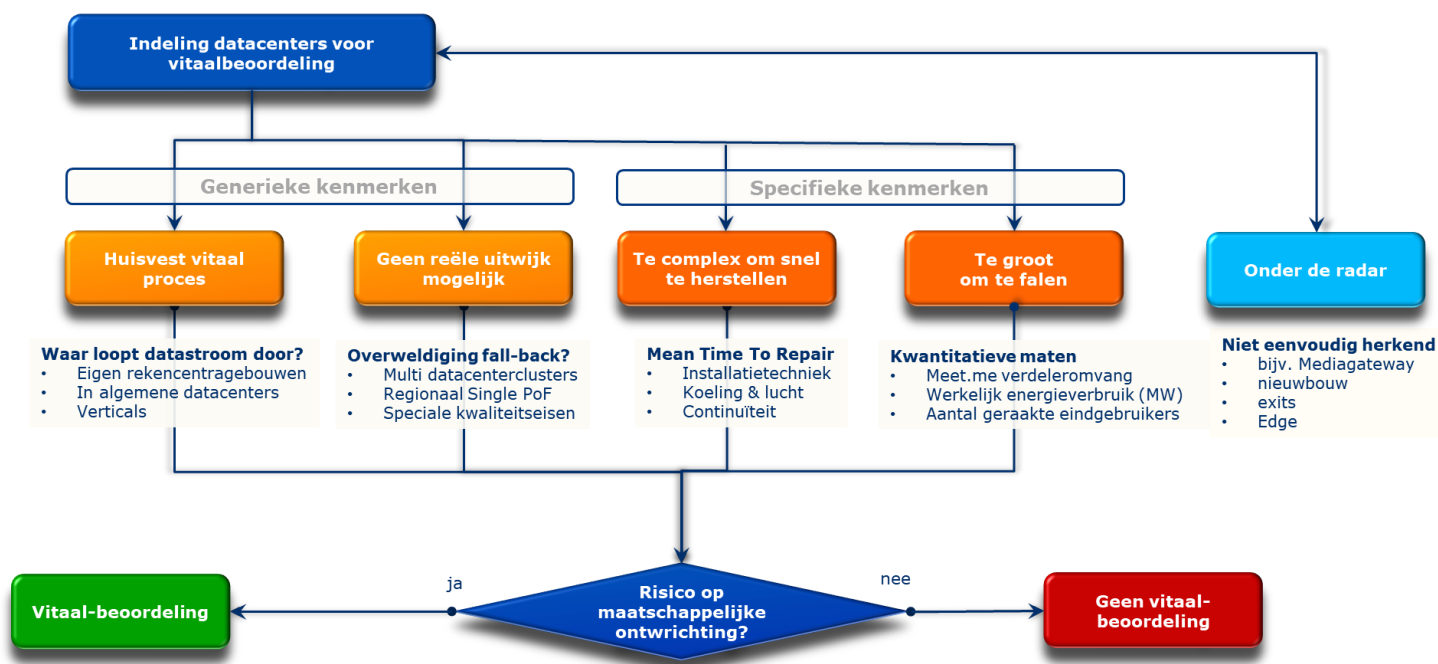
Indeling datacenters voor vitaalbeoordeling

Generieke kenmerken

Specifieke kenmerken

Huisvest vitaal proces

Geen reële uitwijk mogelijk

Te complex om snel te herstellen

Te groot om te falen

Onder de radar

Waar loopt datastroom door?
- Eigen rekencentragebouwen
- In algemene datacenters
- Verticals

Overweldiging fall-back?
- Multi datacenterclusters
- Regionaal Single PoF
- Speciale kwaliteitseisen

Mean Time To Repair
- Installatietechniek
- Koeling & lucht
- Continuïteit

Kwantitatieve maten
- Meet.me verdeleromvang
- Werkelijk energieverbruik (MW)
- Aantal geraakte eindgebruikers

Niet eenvoudig herkend
- bijv. Mediagateway
- nieuwbouw
- exits
- Edge

Vitaal-beoordeling

ja

Risico op maatschappelijke ontwrichting?

nee

Geen vitaal-beoordeling